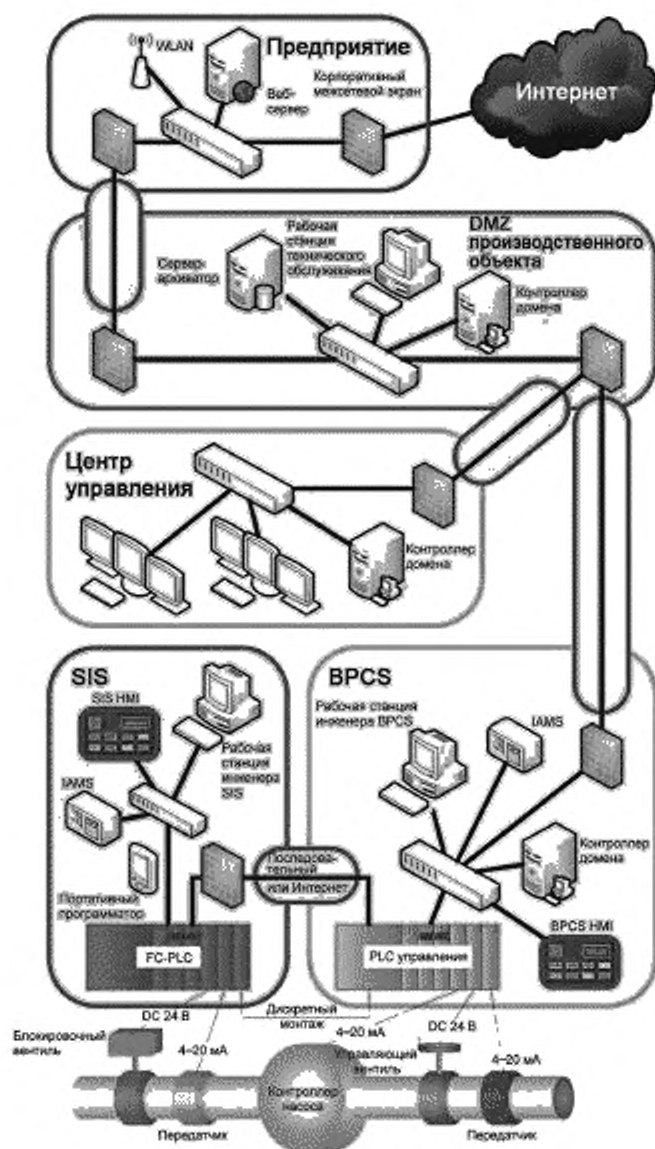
WLAN

Предприятие

Веб-сервер

Корпоративный межсетевой экран

Интернет

DMZ производственного объекта

Сервер-архиватор

Рабочая станция технического обслуживания

Контроллер домена

Центр управления

Контроллер домена

SIS

SIS HMI

Рабочая станция инженера SIS

IAMS

Портативный программатор

FC-PLC

Последовательный или Интернет

BPCS

Рабочая станция инженера BPCS

IAMS

Контроллер домена

BPCS HMI

PLC управления

DC 24 В

Дискретный монтаж

4–20 мА

DC 24 В

Блокировочный вентиль

4–20 мА

Управляющий вентиль

4–20 мА

Контроллер насоса

Передатчик

Передатчик